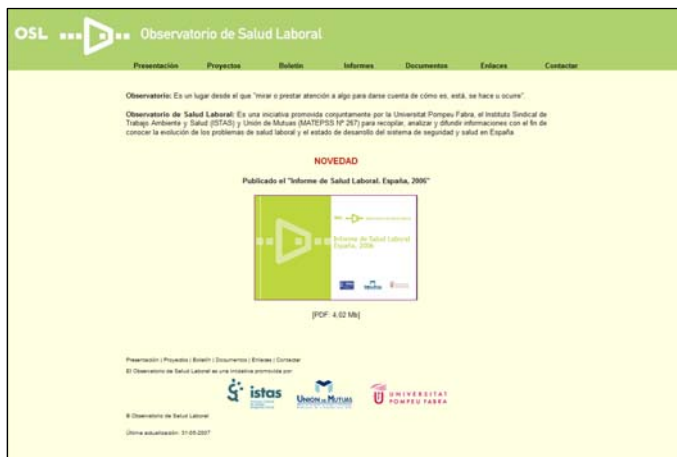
OSL Observatorio de Salud Laboral

Presentación Proyectos Boletín Informes Documentos Enlaces Contactar

Observatorio: Es un lugar desde el que "mirar o prestar atención a algo para darse cuenta de cómo es, está, se hace u ocurre".

Observatorio de Salud Laboral: Es una iniciativa promovida conjuntamente por la Universitat Pompeu Fabra, el Instituto Sindical de Trabajo Ambiente y Salud (ISTAS) y Unión de Mutuas (MATEPSS Nº 267) para recopilar, analizar y difundir informaciones con el fin de conocer la evolución de los problemas de salud laboral y el estado de desarrollo del sistema de seguridad y salud en España.

NOVEDAD

Publicado el "Informe de Salud Laboral. España, 2006"

Informe de Salud Laboral España, 2006

[PDF: 4,02 Mb]

Presentación | Proyectos | Boletín | Documentos | Enlaces | Contactar

El Observatorio de Salud Laboral es una iniciativa promovida por:

istas

Unión de Mutuas

UNIVERSITAT POMPEU FABRA

© Observatorio de Salud Laboral

Última actualización: 31-05-2007